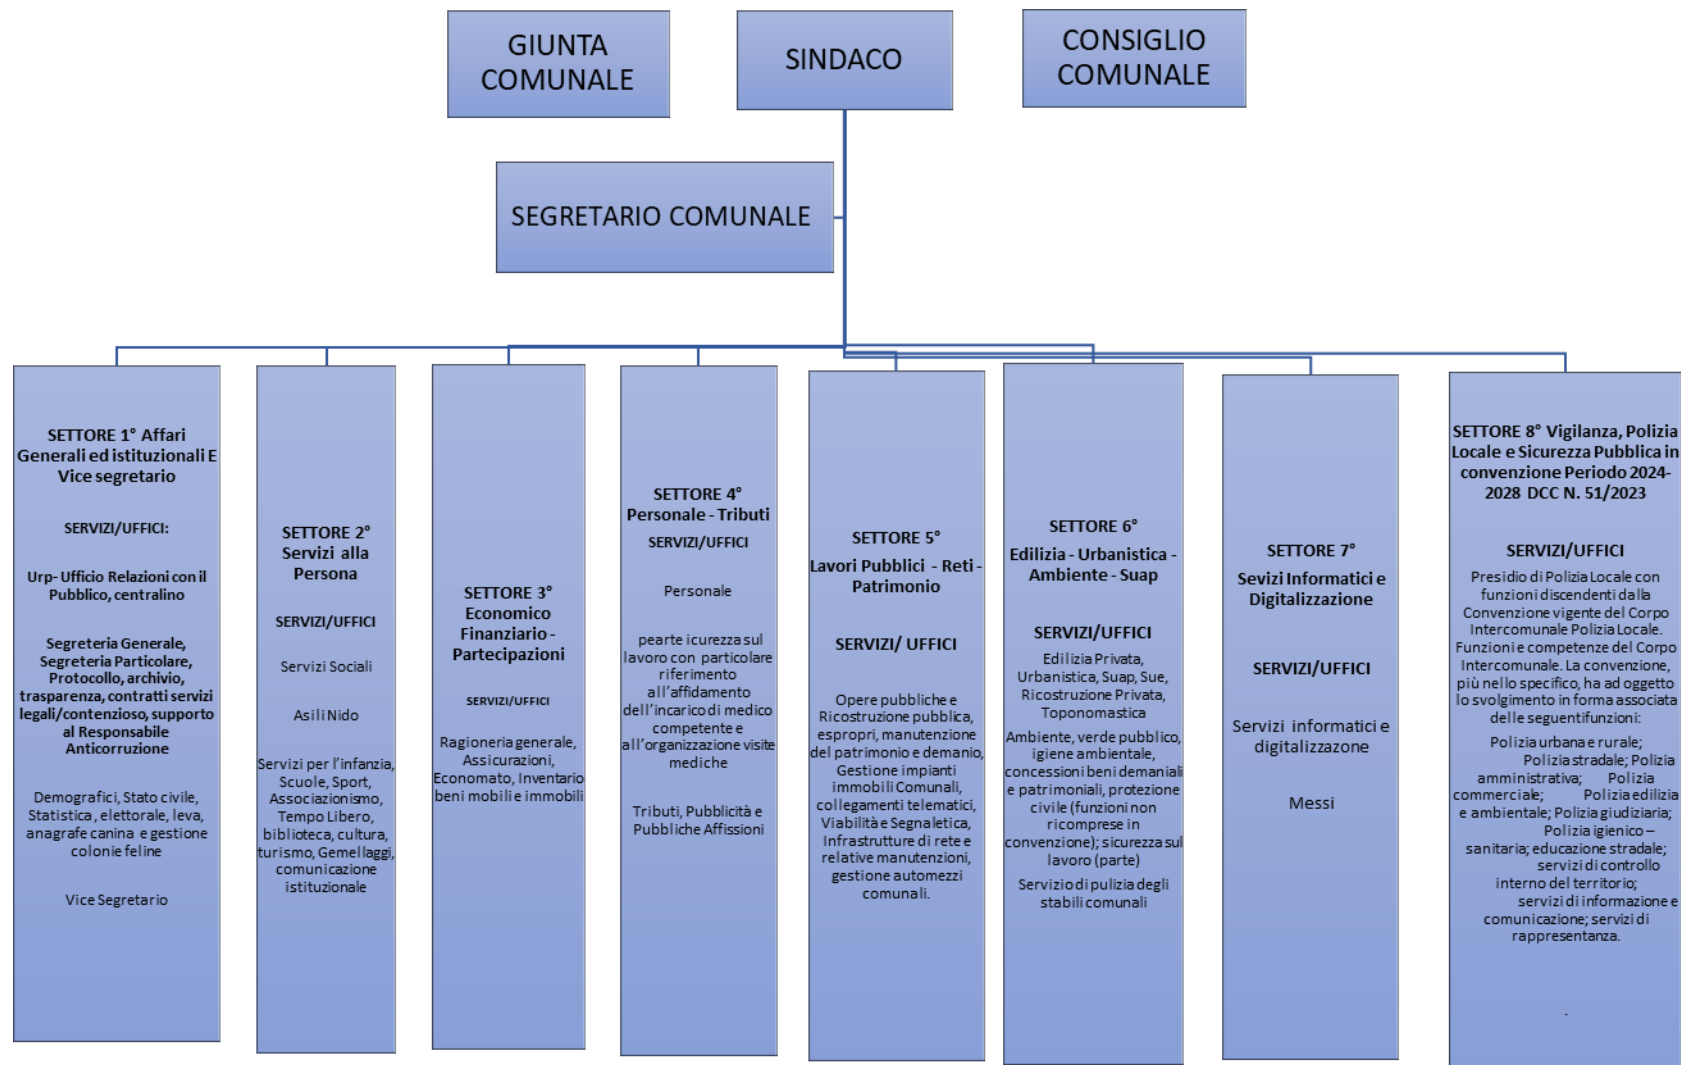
GIUNTA COMUNALE

SINDACO

CONSIGLIO COMUNALE

SEGRETARIO COMUNALE

SETTORE 1° Affari Generali ed istituzionali E Vice segretario

SERVIZI/UFFICI:

Urp- Ufficio Relazioni con il Pubblico, centralino

Segreteria Generale, Segreteria Particolare, Protocollo, archivio, trasparenza, contratti servizi legali/contenzioso, supporto al Responsabile Anticorruzione

Demografici, Stato civile, Statistica, elettorale, leva, anagrafe canina e gestione colonie feline

Vice Segretario

SETTORE 2° Servizi alla Persona

SERVIZI/UFFICI

Servizi Sociali

Asili Nido

Servizi per l'infanzia, Scuole, Sport, Associazionismo, Tempo Libero, biblioteca, cultura, turismo, Gemellaggi, comunicazione istituzionale

SETTORE 3° Economico Finanziario - Partecipazioni

SERVIZI/UFFICI

Ragioneria generale, Assicurazioni, Economato, Inventario beni mobili e immobili

SETTORE 4° Personale - Tributi

SERVIZI/UFFICI

Personale

pearte icurezza sul lavoro con particolare riferimento all'affidamento dell'incarico di medico competente e all'organizzazione visite mediche

Tributi, Pubblicità e Pubbliche Affissioni

SETTORE 5°

Lavori Pubblici - Reti - Patrimonio

SERVIZI/ UFFICI

Opere pubbliche e Ricostruzione pubblica, espropri, manutenzione del patrimonio e demanio, Gestione impianti immobili Comunali, collegamenti telematici, Viabilità e Segnaletica, Infrastrutture di rete e relative manutenzioni, gestione automezzi comunali.

SETTORE 6°

Edilizia - Urbanistica - Ambiente - Suap

SERVIZI/UFFICI

Edilizia Privata, Urbanistica, Suap, Sue, Ricostruzione Privata, Toponomastica

Ambiente, verde pubblico, igiene ambientale, concessioni beni demaniali e patrimoniali, protezione civile (funzioni non ricomprese in convenzione); sicurezza sul lavoro (parte)

Servizio di pulizia degli stabili comunali

SETTORE 7°

Sevizi Informatici e Digitalizzazione

SERVIZI/UFFICI

Servizi informatici e digitalizzazone

Messi

SETTORE 8° Vigilanza, Polizia Locale e Sicurezza Pubblica in convenzione Periodo 2024-2028 DCC N. 51/2023

SERVIZI/UFFICI

Presidio di Polizia Locale con funzioni discendenti dalla Convenzione vigente del Corpo Intercomunale Polizia Locale. Funzioni e competenze del Corpo Intercomunale. La convenzione, più nello specifico, ha ad oggetto lo svolgimento in forma associata delle seguenti funzioni:

Polizia urbana e rurale; Polizia stradale; Polizia amministrativa; Polizia commerciale; Polizia edilizia e ambientale; Polizia giudiziaria; Polizia igienico – sanitaria; educazione stradale; servizi di controllo interno del territorio; servizi di informazione e comunicazione; servizi di rappresentanza.